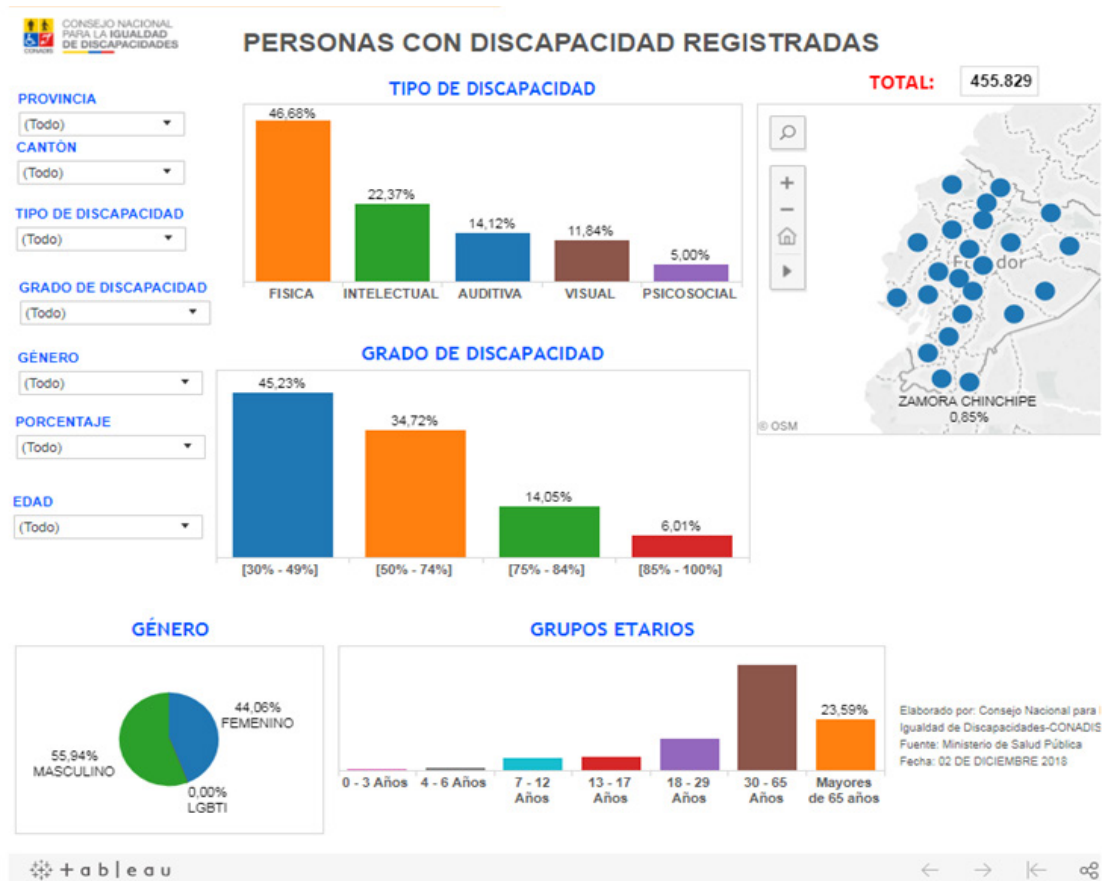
CONSEJO NACIONAL PARA LA IGUALDAD DE DISCAPACIDADES
CONADIS

PERSONAS CON DISCAPACIDAD REGISTRADAS

PROVINCIA
(Todo)
CANTÓN
(Todo)
TIPO DE DISCAPACIDAD
(Todo)
GRADO DE DISCAPACIDAD
(Todo)
GÉNERO
(Todo)
PORCENTAJE
(Todo)
EDAD
(Todo)

TIPO DE DISCAPACIDAD

| FISICA | INTELECTUAL | AUDITIVA | VISUAL | PSICOSOCIAL |
|---|---|---|---|---|
| 46,68% | 22,37% | 14,12% | 11,84% | 5,00% |

TOTAL: 455.829

Ecuador
ZAMORA CHINCHIPE
0,85%
© OSM

GRADO DE DISCAPACIDAD

| [30% - 49%] | [50% - 74%] | [75% - 84%] | [85% - 100%] |
|---|---|---|---|
| 45,23% | 34,72% | 14,05% | 6,01% |

GÉNERO
44,06%
FEMENINO
55,94%
MASCULINO
0,00%
LGBTI

GRUPOS ETARIOS
23,59%
0 - 3 Años
4 - 6 Años
7 - 12 Años
13 - 17 Años
18 - 29 Años
30 - 65 Años
Mayores de 65 años

Elaborado por: Consejo Nacional para la Igualdad de Discapacidades-CONADIS
Fuente: Ministerio de Salud Pública
Fecha: 02 DE DICIEMBRE 2018

+ a b | e a u